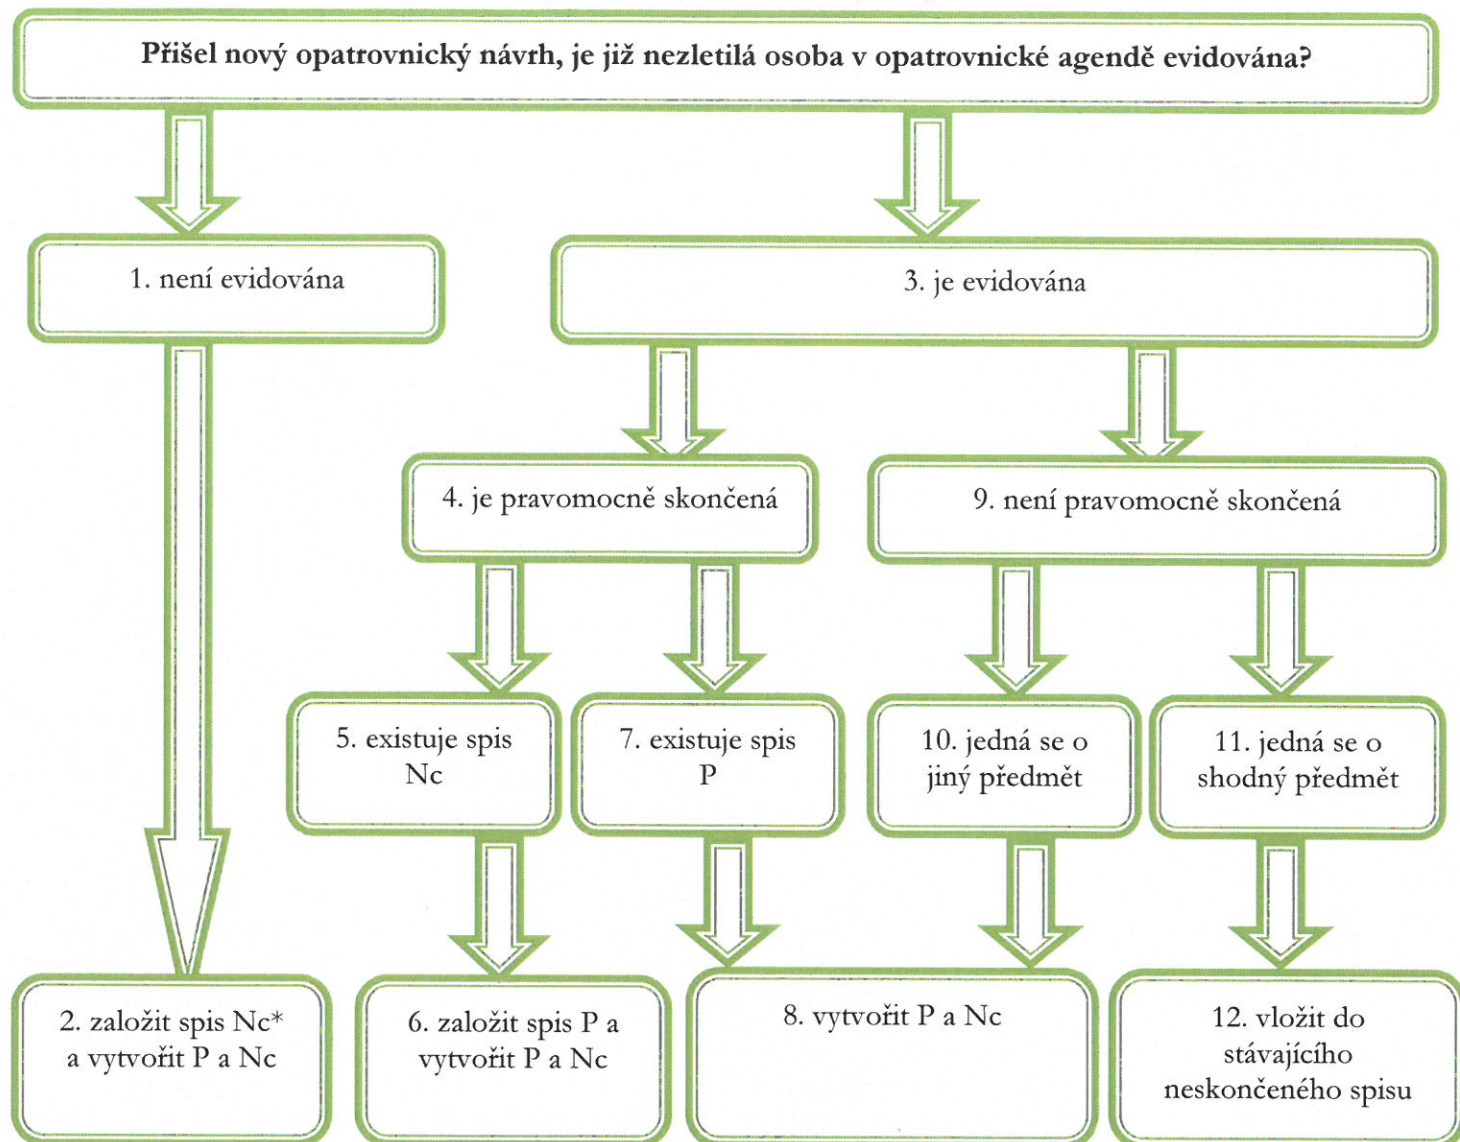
Přišel nový opatrovnický návrh, je již nezletilá osoba v opatrovnické agendě evidována?

1. není evidována

3. je evidována

4. je pravomocně skončená

9. není pravomocně skončená

5. existuje spis Nc

7. existuje spis P

10. jedná se o jiný předmět

11. jedná se o shodný předmět

2. založit spis Nc* a vytvořit P a Nc

6. založit spis P a vytvořit P a Nc

8. vytvořit P a Nc

12. vložit do stávajícího neskončeného spisu